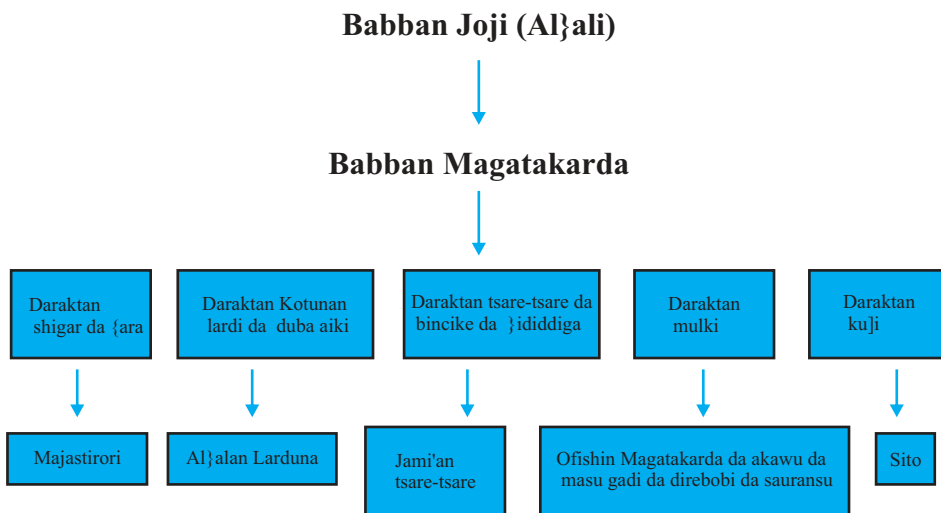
Babban Joji (Al}ali)

Babban Magatakarda

Daraktan shigar da {ara

Daraktan Kotunan lardi da duba aiki

Daraktan tsare-tsare da bincike da }ididdiga

Daraktan mulki

Daraktan ku]i

Majastirori

Al}alan Larduna

Jami'an tsare-tsare

Ofishin Magatakarda da akawu da masu gadi da direbobi da sauransu

Sito